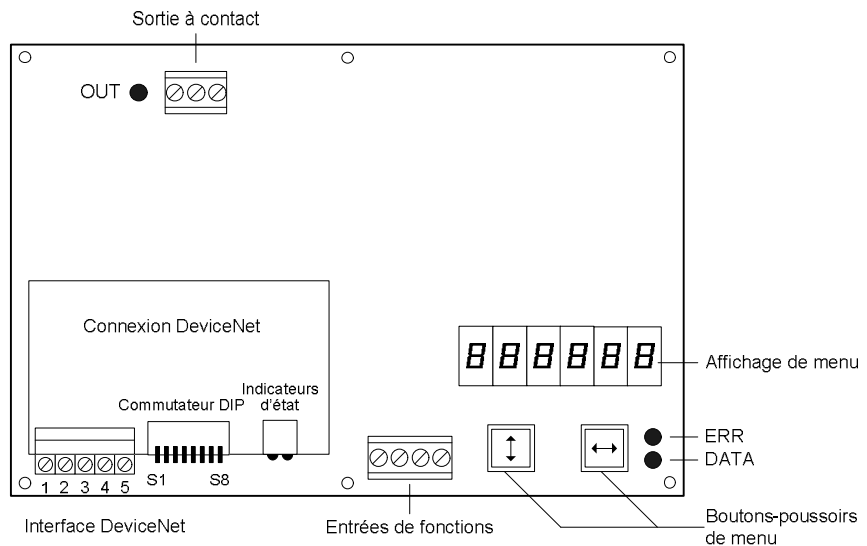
Sortie à contact

OUT

Connexion DeviceNet

Commutateur DIP

Indicateurs d'état

S1

S8

1 2 3 4 5

8 8 8 8 8 8

Affichage de menu

ERR

DATA

Interface DeviceNet

Entrées de fonctions

Boutons-poussoirs de menu